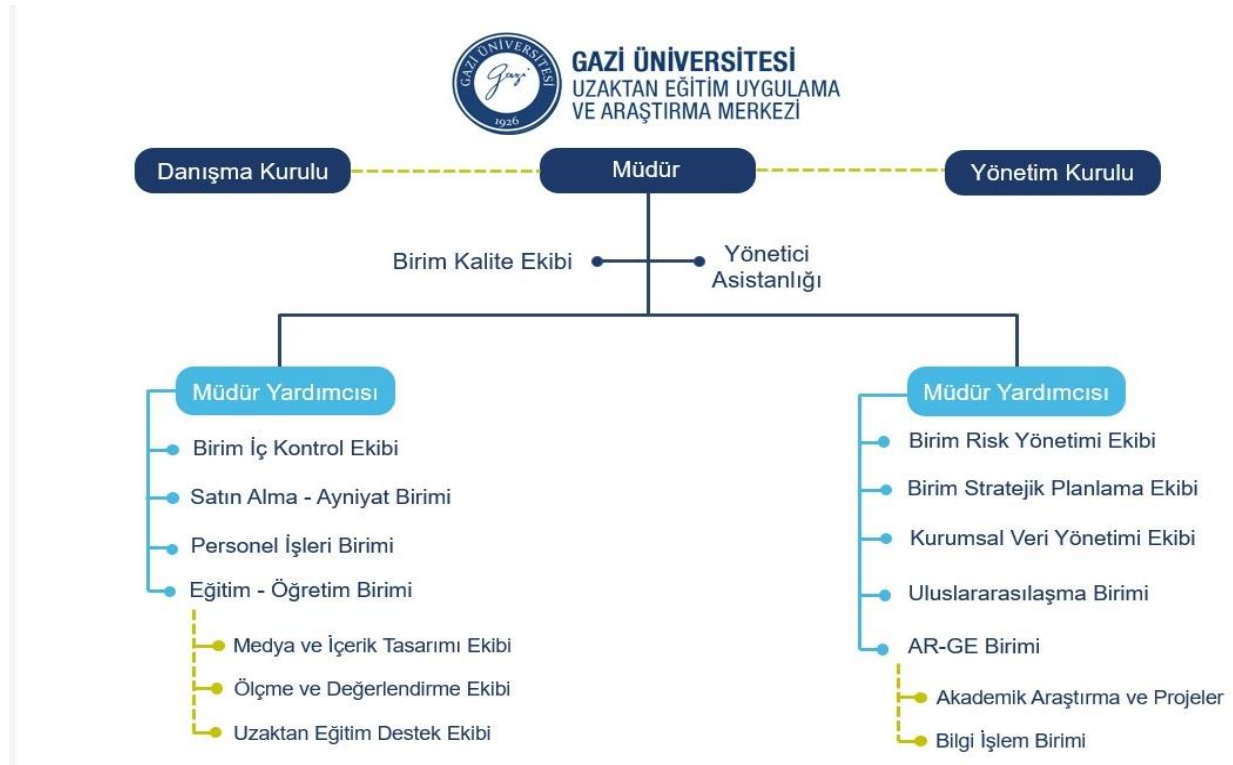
GAZİ ÜNİVERSİTESİ
Gazi
1926

GAZİ ÜNİVERSİTESİ
UZAKTAN EĞİTİM UYGULAMA VE ARAŞTIRMA MERKEZİ

Danışma Kurulu

Müdür

Yönetim Kurulu

Birim Kalite Ekibi

Yönetici Asistanlığı

Müdür Yardımcısı

Birim İç Kontrol Ekibi

Satın Alma - Ayniyat Birimi

Personel İşleri Birimi

Eğitim - Öğretim Birimi

Medya ve İçerik Tasarımı Ekibi

Ölçme ve Değerlendirme Ekibi

Uzaktan Eğitim Destek Ekibi

Müdür Yardımcısı

Birim Risk Yönetimi Ekibi

Birim Stratejik Planlama Ekibi

Kurumsal Veri Yönetimi Ekibi

Uluslararasılaşma Birimi

AR-GE Birimi

Akademik Araştırma ve Projeler

Bilgi İşlem Birimi